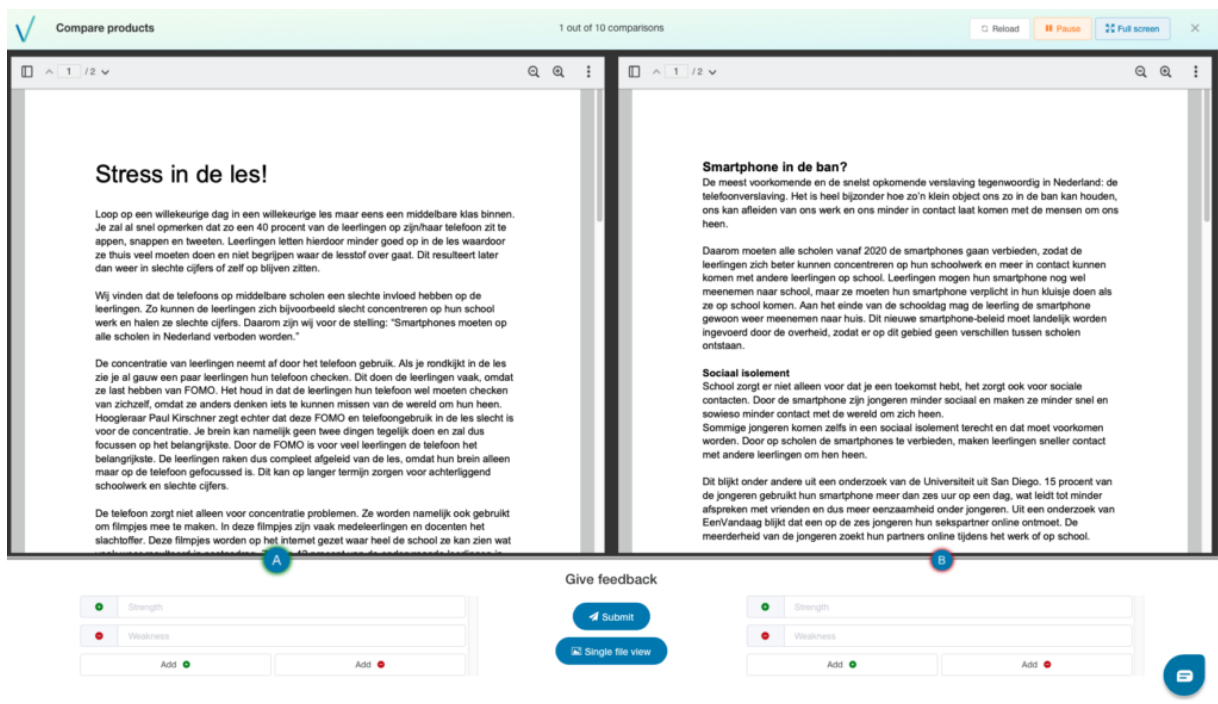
Compare products

1 out of 10 comparisons

Reload Pause Full screen ×

1 /2

Stress in de les!

Loop op een willekeurige dag in een willekeurige les maar eens een middelbare klas binnen. Je zal al snel opmerken dat zo een 40 procent van de leerlingen op zijn/haar telefoon zit te appen, snappen en tweeten. Leerlingen letten hierdoor minder goed op in de les waardoor ze thuis veel moeten doen en niet begrijpen waar de lesstof over gaat. Dit resulteert later dan weer in slechte cijfers of zelf op blijven zitten.

Wij vinden dat de telefoons op middelbare scholen een slechte invloed hebben op de leerlingen. Zo kunnen de leerlingen zich bijvoorbeeld slecht concentreren op hun school werk en halen ze slechte cijfers. Daarom zijn wij voor de stelling: "Smartphones moeten op alle scholen in Nederland verboden worden."

De concentratie van leerlingen neemt af door het telefoon gebruik. Als je rondkijkt in de les zie je al gauw een paar leerlingen hun telefoon checken. Dit doen de leerlingen vaak, omdat ze last hebben van FOMO. Het houd in dat de leerlingen hun telefoon wel moeten checken van zichzelf, omdat ze anders denken iets te kunnen missen van de wereld om hun heen. Hoogleraar Paul Kirschner zegt echter dat deze FOMO en telefoongebruik in de les slecht is voor de concentratie. Je brein kan namelijk geen twee dingen tegelijk doen en zal dus focussen op het belangrijkste. Door de FOMO is voor veel leerlingen de telefoon het belangrijkste. De leerlingen raken dus compleet afgeleid van de les, omdat hun brein alleen maar op de telefoon gefocussed is. Dit kan op langer termijn zorgen voor achterliggend schoolwerk en slechte cijfers.

De telefoon zorgt niet alleen voor concentratie problemen. Ze worden namelijk ook gebruikt om filmpjes mee te maken. In deze filmpjes zijn vaak medeleerlingen en docenten het slachtoffer. Deze filmpjes worden op het internet gezet waar heel de school ze kan zien wat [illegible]

1 /2

Smartphone in de ban?
De meest voorkomende en de snelst opkomende verslaving tegenwoordig in Nederland: de telefoonverslaving. Het is heel bijzonder hoe zo'n klein object ons zo in de ban kan houden, ons kan afleiden van ons werk en ons minder in contact laat komen met de mensen om ons heen.

Daarom moeten alle scholen vanaf 2020 de smartphones gaan verbieden, zodat de leerlingen zich beter kunnen concentreren op hun schoolwerk en meer in contact kunnen komen met andere leerlingen op school. Leerlingen mogen hun smartphone nog wel meenemen naar school, maar ze moeten hun smartphone verplicht in hun kluisje doen als ze op school komen. Aan het einde van de schooldag mag de leerling de smartphone gewoon weer meenemen naar huis. Dit nieuwe smartphone-beleid moet landelijk worden ingevoerd door de overheid, zodat er op dit gebied geen verschillen tussen scholen ontstaan.

Sociaal isolement
School zorgt er niet alleen voor dat je een toekomst hebt, het zorgt ook voor sociale contacten. Door de smartphone zijn jongeren minder sociaal en maken ze minder snel en sowieso minder contact met de wereld om zich heen.
Sommige jongeren komen zelfs in een sociaal isolement terecht en dat moet voorkomen worden. Door op scholen de smartphones te verbieden, maken leerlingen sneller contact met andere leerlingen om hen heen.

Dit blijkt onder andere uit een onderzoek van de Universiteit uit San Diego. 15 procent van de jongeren gebruikt hun smartphone meer dan zes uur op een dag, wat leidt tot minder afspreken met vrienden en dus meer eenzaamheid onder jongeren. Uit een onderzoek van EenVandaag blijkt dat een op de zes jongeren hun sekspartner online ontmoet. De meerderheid van de jongeren zoekt hun partners online tijdens het werk of op school.

A

B

Give feedback

Strength
Weakness
Add Add

Submit
Single file view

Strength
Weakness
Add Add